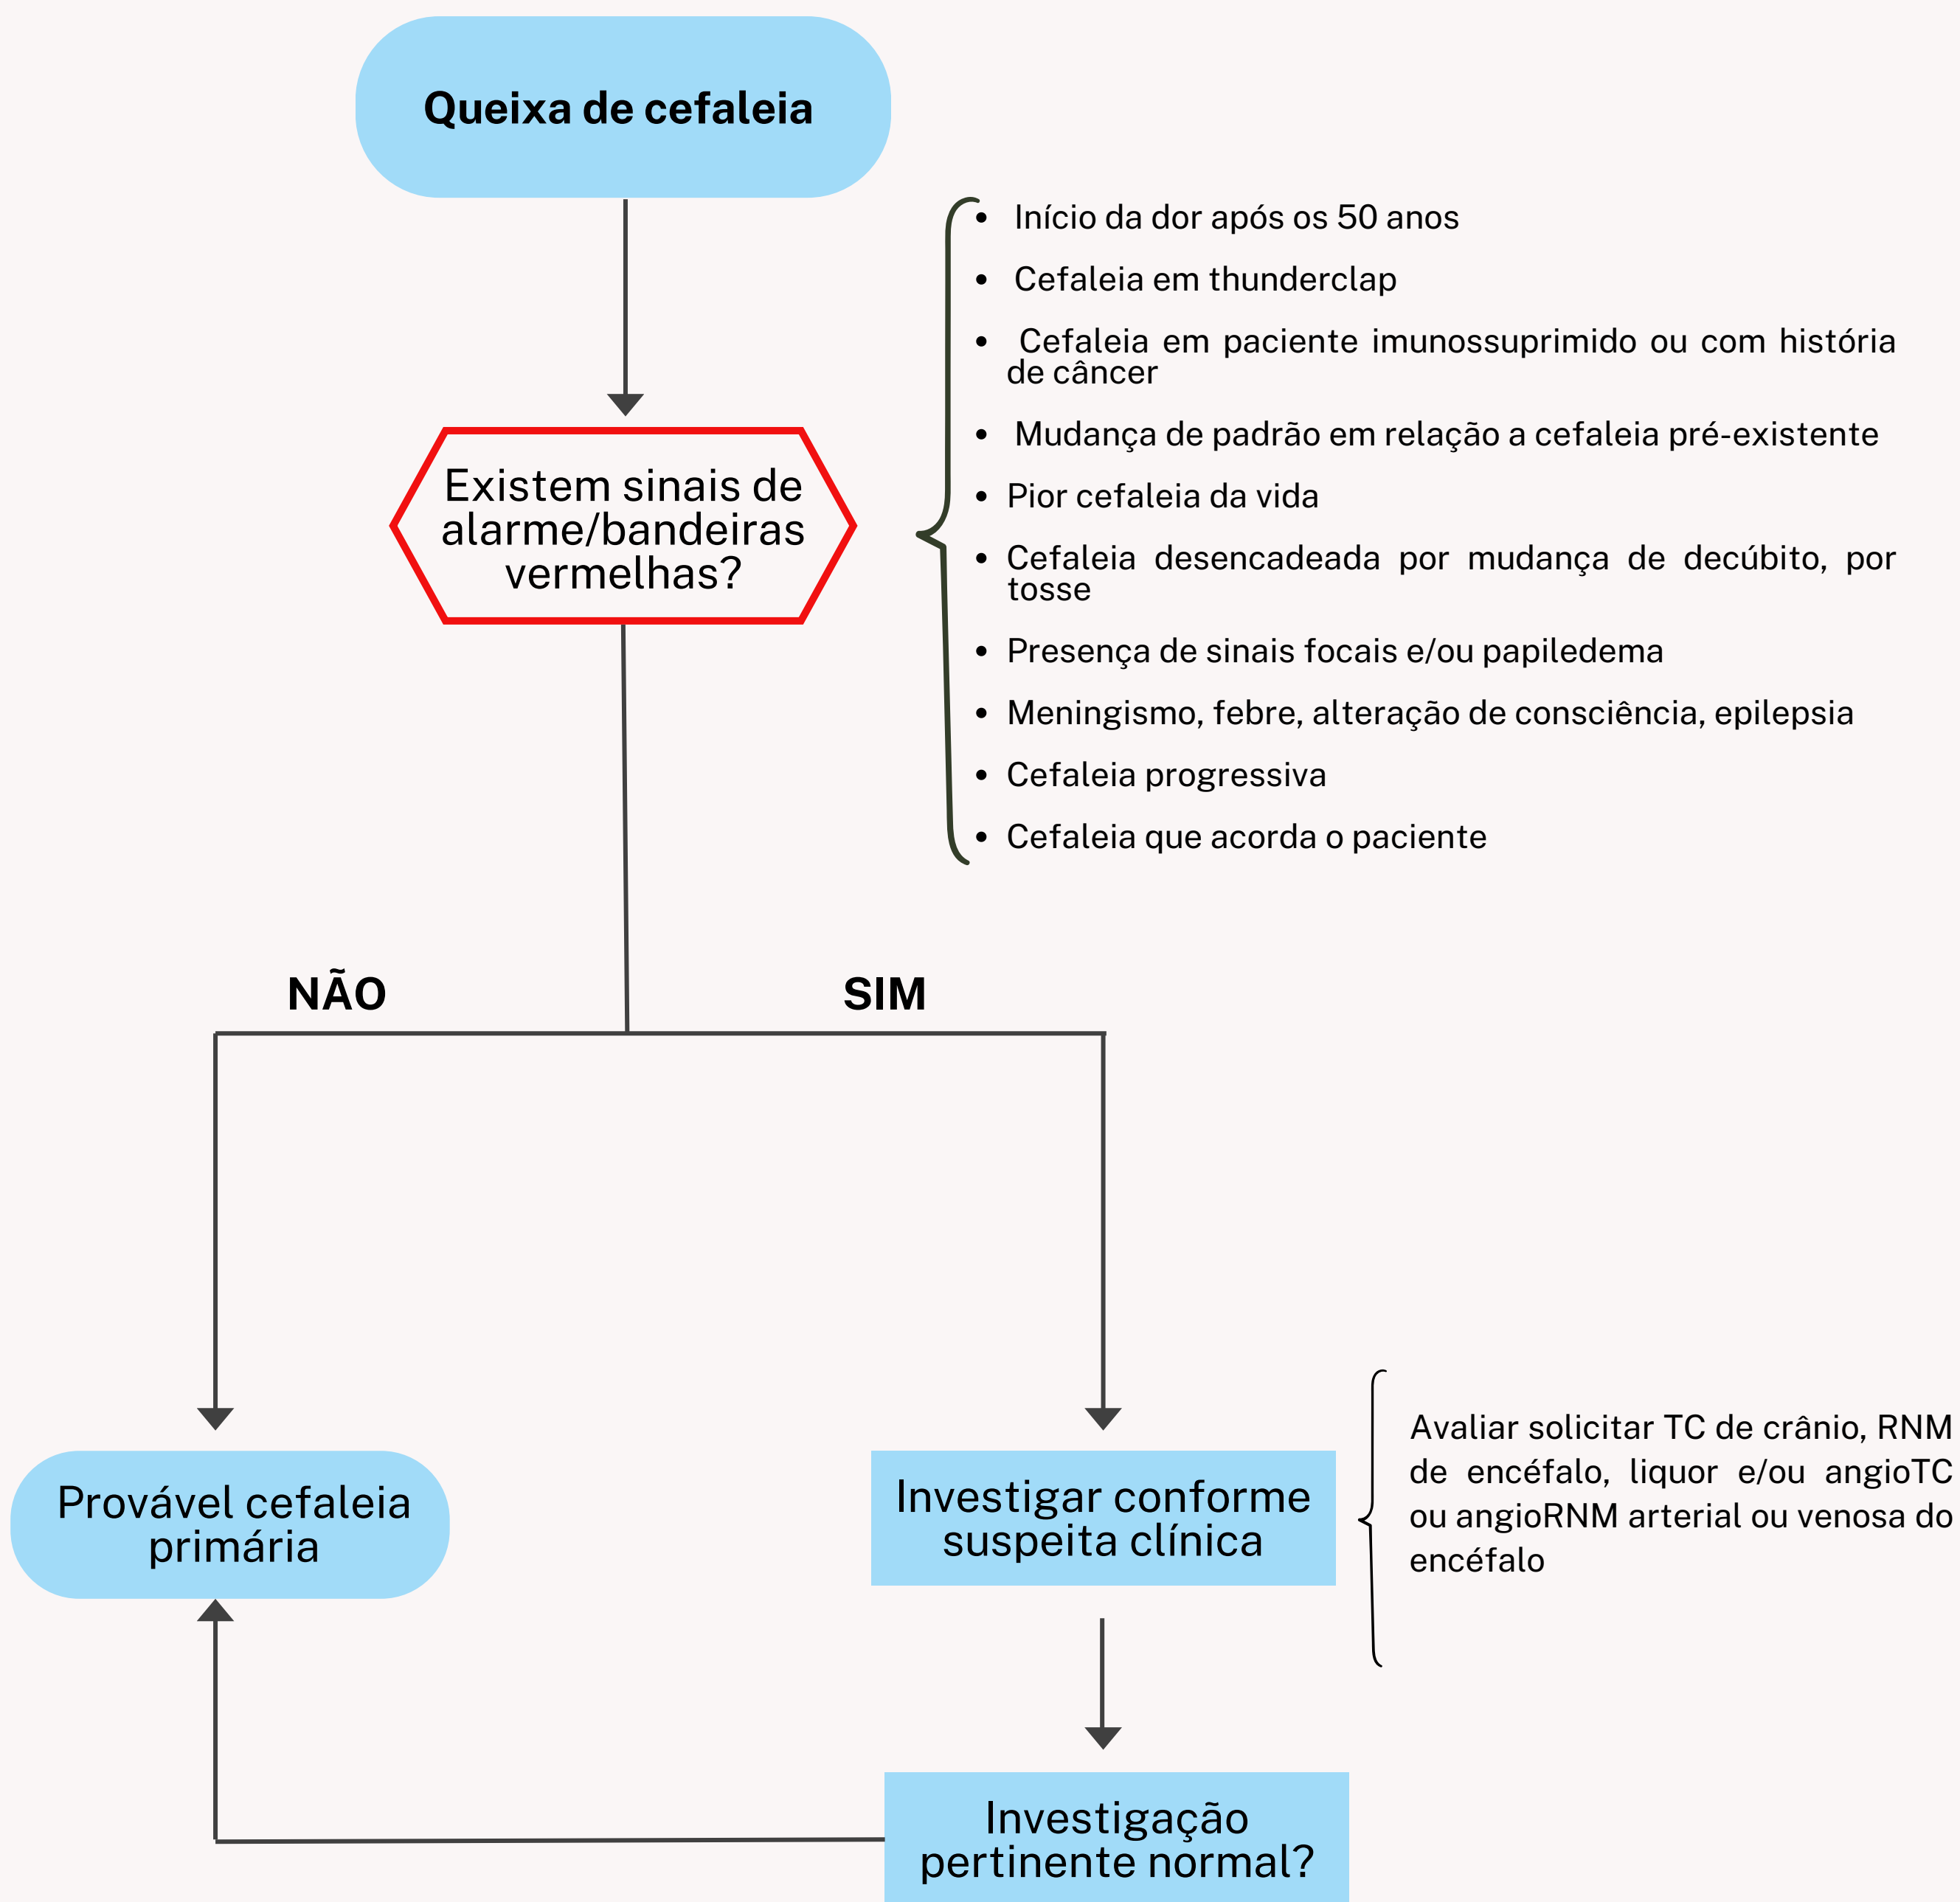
Queixa de cefaleia

Existem sinais de alarme/bandeiras vermelhas?

- Início da dor após os 50 anos
- Cefaleia em thunderclap
- Cefaleia em paciente imunossuprimido ou com história de câncer
- Mudança de padrão em relação a cefaleia pré-existente
- Pior cefaleia da vida
- Cefaleia desencadeada por mudança de decúbito, por tosse
- Presença de sinais focais e/ou papiledema
- Meningismo, febre, alteração de consciência, epilepsia
- Cefaleia progressiva
- Cefaleia que acorda o paciente

NÃO

SIM

Provável cefaleia primária

Investigar conforme suspeita clínica

Avaliar solicitar TC de crânio, RNM de encéfalo, liquor e/ou angioTC ou angioRNM arterial ou venosa do encéfalo

Investigação pertinente normal?